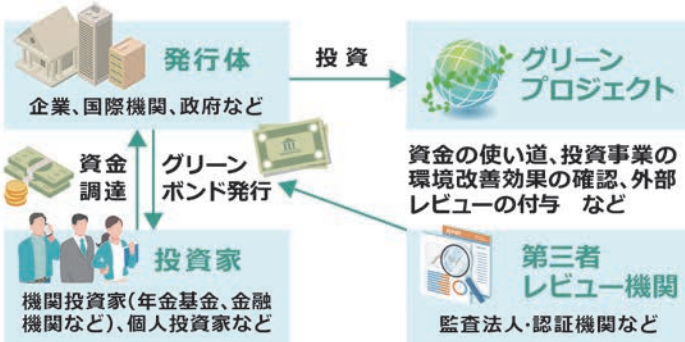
発行体

企業、国際機関、政府など

投資

グリーンプロジェクト

資金調達

グリーンボンド発行

資金の使い道、投資事業の環境改善効果の確認、外部レビューの付与　など

投資家

機関投資家(年金基金、金融機関など)、個人投資家など

第三者レビュー機関

監査法人・認証機関など